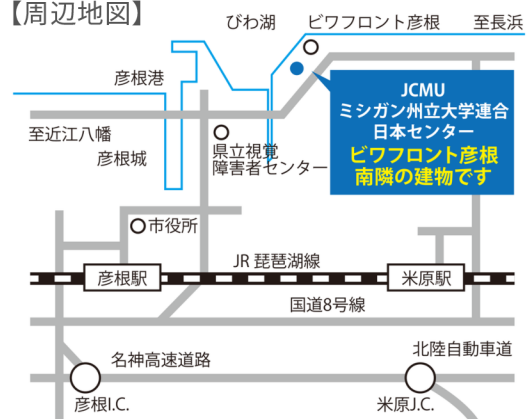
【周辺地図】

びわ湖

ビワフロント彦根

至長浜

彦根港

JCMU
ミシガン州立大学連合
日本センター
ビワフロント彦根
南隣の建物です

至近江八幡

彦根城

県立視覚
障害者センター

市役所

JR 琵琶湖線

彦根駅

米原駅

国道8号線

名神高速道路

北陸自動車道

彦根I.C.

米原J.C.